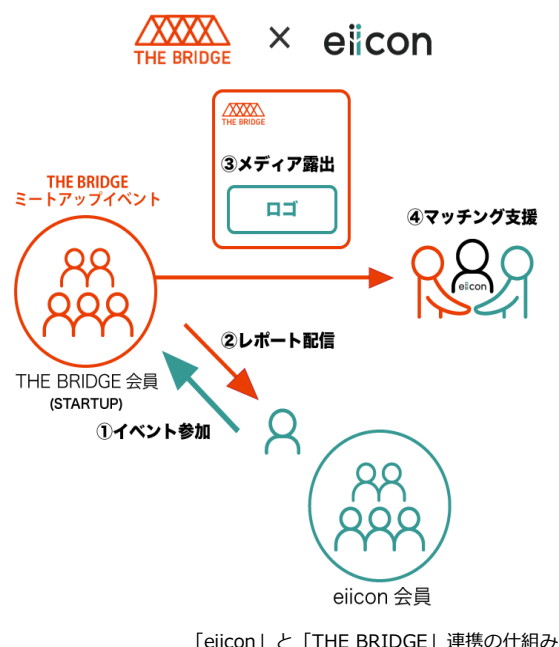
THE BRIDGE × eiicon

THE BRIDGE

③メディア露出

ロゴ

THE BRIDGE
ミートアップイベント

④マッチング支援

eiicon

②レポート配信

THE BRIDGE 会員
(STARTUP)

①イベント参加

eiicon 会員

「eiicon」と「THE BRIDGE」連携の仕組み